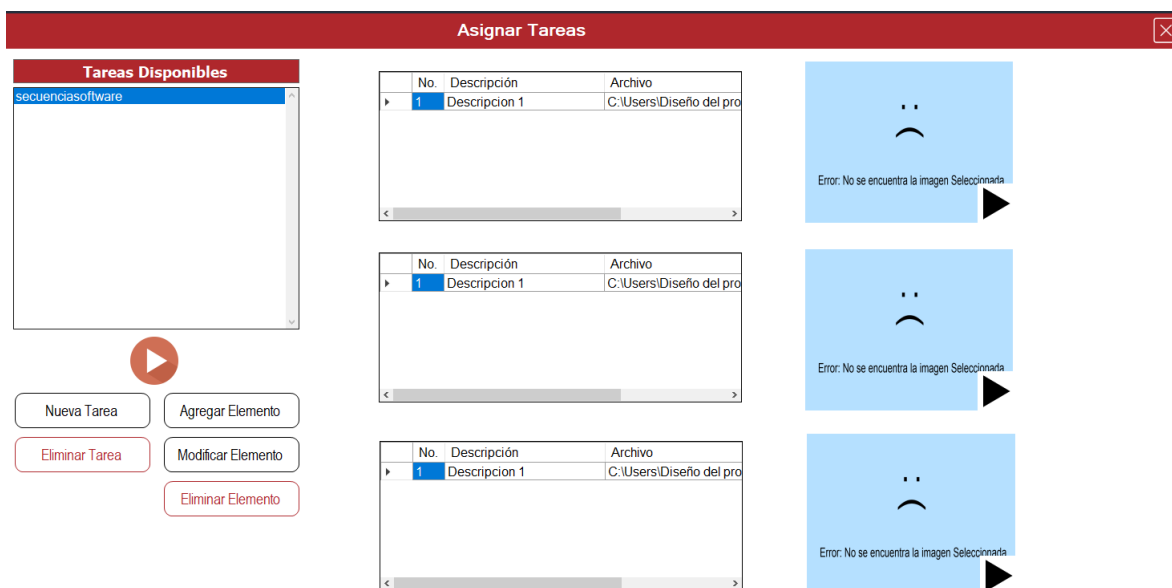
Asignar Tareas

Tareas Disponibles

secuenciasoftware

Nueva Tarea

Agregar Elemento

Eliminar Tarea

Modificar Elemento

Eliminar Elemento

| No. | Descripción | Archivo |
|---|---|---|
| 1 | Descripcion 1 | C:\Users\Diseño del pro |

Error: No se encuentra la imagen Seleccionada

| No. | Descripción | Archivo |
|---|---|---|
| 1 | Descripcion 1 | C:\Users\Diseño del pro |

Error: No se encuentra la imagen Seleccionada

| No. | Descripción | Archivo |
|---|---|---|
| 1 | Descripcion 1 | C:\Users\Diseño del pro |

Error: No se encuentra la imagen Seleccionada